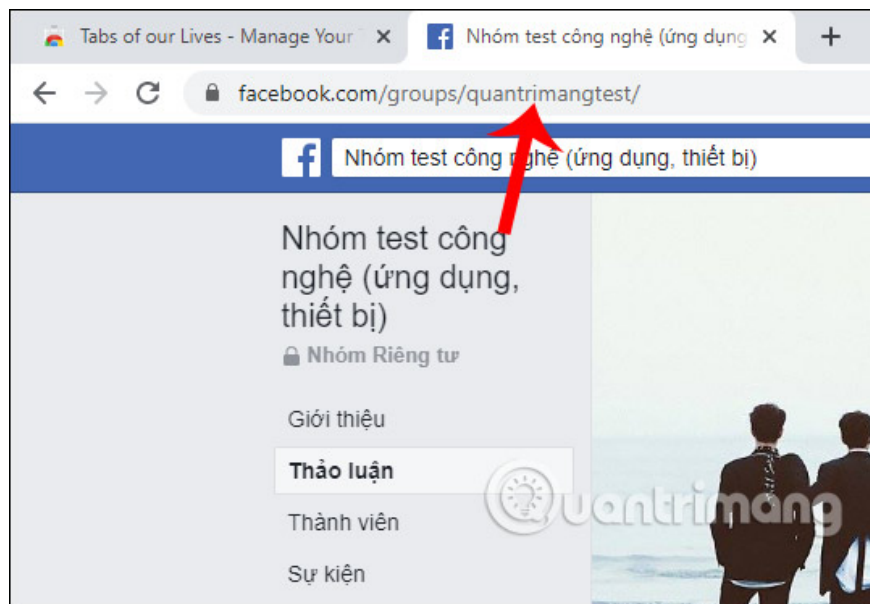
Tabs of our Lives - Manage Your ×

Nhóm test công nghệ (ứng dụng ×

+

facebook.com/groups/quantrimangtest/

Nhóm test công nghệ (ứng dụng, thiết bị)

Nhóm test công nghệ (ứng dụng, thiết bị)

Nhóm Riêng tư

Giới thiệu

Thảo luận

Thành viên

Sự kiện

Quantrimang